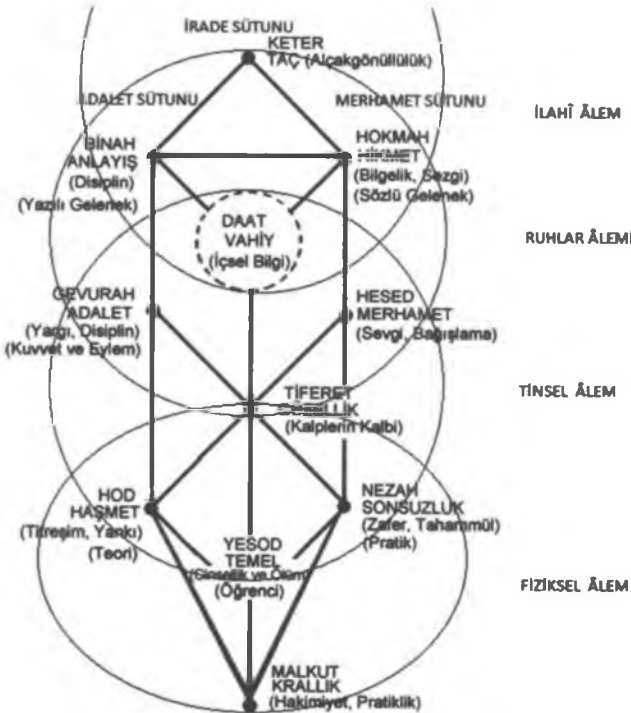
İRADE SÜTUNU
KETER
TAÇ (Alçakgönüllülük)

İLAHÎ ÂLEM

ADALET SÜTUNU

MERHAMET SÜTUNU

BİNAH
ANLAYIŞ
(Disiplin)
(Yazılı Gelenek)

HOKMAH
HİKMET
(Bilgelik, Sezgi)
(Sözlü Gelenek)

RUHLAR ÂLEMİ

DAAT
VAHİY
(İçsel Bilgi)

GEVURAH
ADALET
(Yargı, Disiplin)
(Kuvvet ve Eylem)

HESED
MERHAMET
(Sevgi, Bağışlama)

TİNSEL ÂLEM

TİFERET
GÜZELLİK
(Kalplerin Kalbi)

HOD
HAŞMET
(Titreşim, Yankı)
(Teori)

NEZAH
SONSUZLUK
(Zafer, Tahammül)
(Pratik)

YESOD
TEMEL
(Cinsellik ve Ölüm)
(Öğrenci)

FİZİKSEL ÂLEM

MALKUT
KRALLIK
(Hakimiyet, Pratiklik)